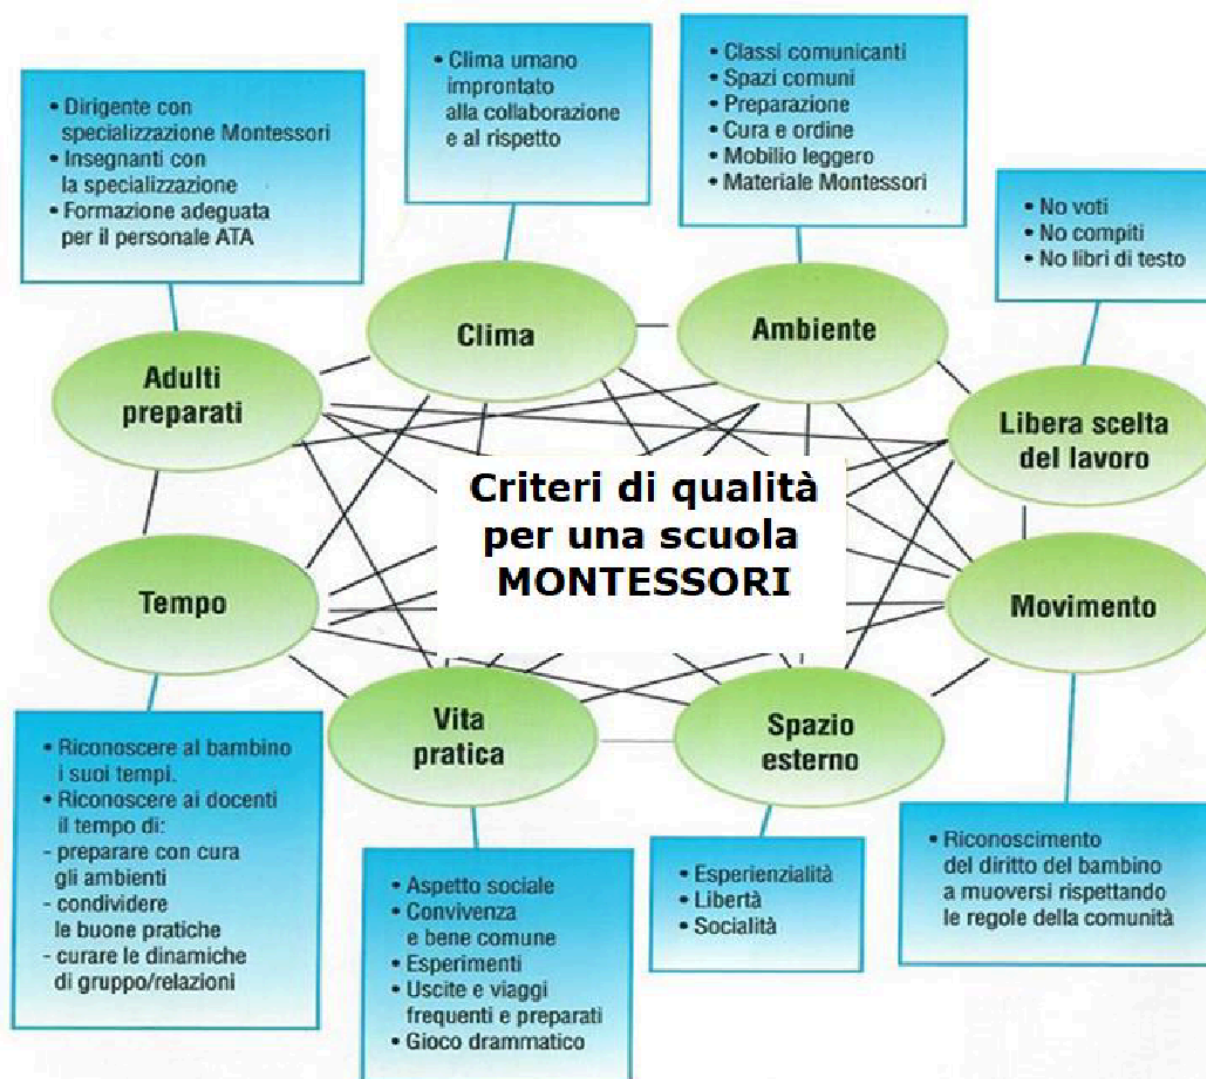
• Dirigente con specializzazione Montessori
• Insegnanti con la specializzazione
• Formazione adeguata per il personale ATA

• Clima umano improntato alla collaborazione e al rispetto

• Classi comunicanti
• Spazi comuni
• Preparazione
• Cura e ordine
• Mobilio leggero
• Materiale Montessori

• No voti
• No compiti
• No libri di testo

Adulti preparati

Clima

Ambiente

Libera scelta del lavoro

Criteri di qualità per una scuola MONTESSORI

Tempo

Movimento

Vita pratica

Spazio esterno

• Riconoscere al bambino i suoi tempi.
• Riconoscere ai docenti il tempo di:
- preparare con cura gli ambienti
- condividere le buone pratiche
- curare le dinamiche di gruppo/relazioni

• Aspetto sociale
• Convivenza e bene comune
• Esperimenti
• Uscite e viaggi frequenti e preparati
• Gioco drammatico

• Esperienzialità
• Libertà
• Socialità

• Riconoscimento del diritto del bambino a muoversi rispettando le regole della comunità